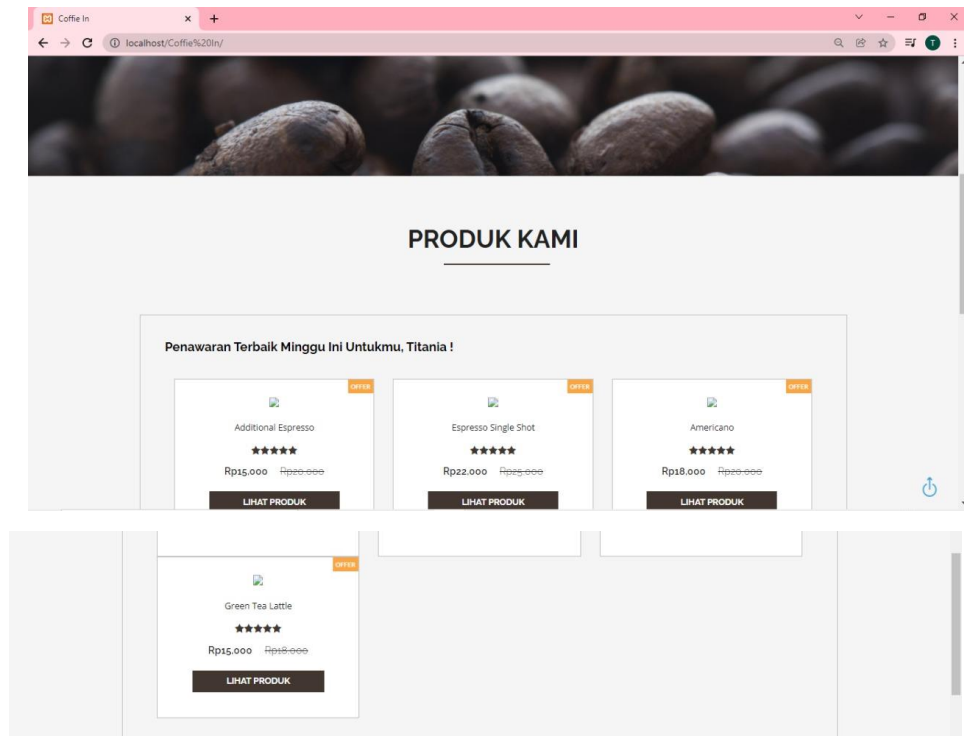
Coffie In

localhost/Coffie%20In/

PRODUK KAMI

Penawaran Terbaik Minggu Ini Untukmu, Titania !

OFFER

Additional Espresso

★★★★★

Rp15.000 ~~Rp20.000~~

LIHAT PRODUK

OFFER

Espresso Single Shot

★★★★★

Rp22.000 ~~Rp25.000~~

LIHAT PRODUK

OFFER

Americano

★★★★★

Rp18.000 ~~Rp20.000~~

LIHAT PRODUK

OFFER

Green Tea Lattle

★★★★★

Rp15.000 ~~Rp18.000~~

LIHAT PRODUK